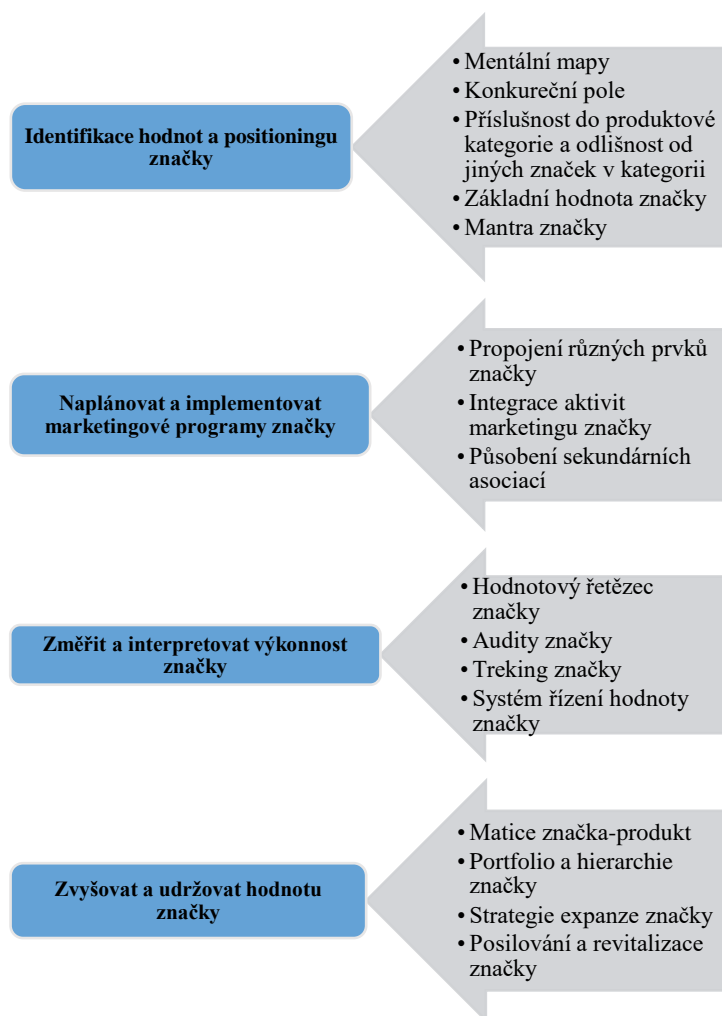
Identifikace hodnot a positioningu značky

• Mentální mapy
• Konkureční pole
• Příslušnost do produktové kategorie a odlišnost od jiných značek v kategorii
• Základní hodnota značky
• Mantra značky

Naplánovat a implementovat marketingové programy značky

• Propojení různých prvků značky
• Integrace aktivit marketingu značky
• Působení sekundárních asociací

Změřit a interpretovat výkonnost značky

• Hodnotový řetězec značky
• Audity značky
• Treking značky
• Systém řízení hodnoty značky

Zvyšovat a udržovat hodnotu značky

• Matice značka-produkt
• Portfolio a hierarchie značky
• Strategie expanze značky
• Posilování a revitalizace značky